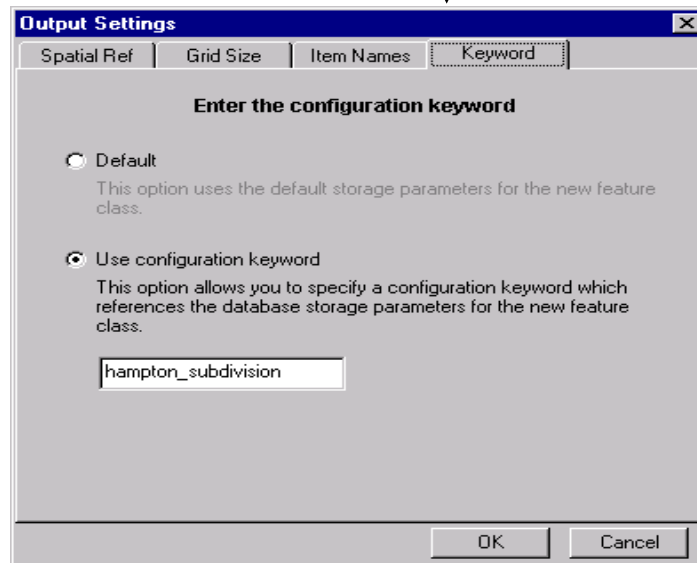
Output Settings

Spatial Ref | Grid Size | Item Names | Keyword

Enter the configuration keyword

Default

This option uses the default storage parameters for the new feature class.

Use configuration keyword

This option allows you to specify a configuration keyword which references the database storage parameters for the new feature class.

hampton_subdivision

OK Cancel